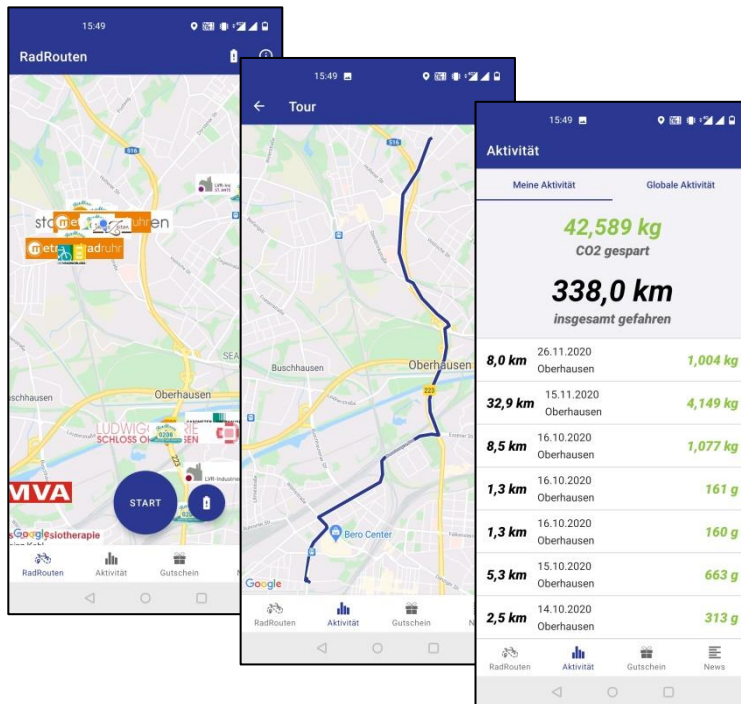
15:49

RadRouten

B16

sto met ruhr en

metr radruhr

LVR-Ind

Oberhausen

schhausen

LUDWIG
SCHLOSS O SEN

0206

223

LVR-Industrie

MVA

START

Google

slotherapie

RadRouten Aktivität Gutschein N

15:49

Tour

B16

Buschhausen

Oberhausen

223

Bero Center

Google

RadRouten Aktivität Gutschein N

15:49

Aktivität

Meine Aktivität

Globale Aktivität

42,589 kg
CO2 gespart

338,0 km
insgesamt gefahren

| | | |
|---|---|---|
| 8,0 km | 26.11.2020 Oberhausen | 1,004 kg |
| 32,9 km | 15.11.2020 Oberhausen | 4,149 kg |
| 8,5 km | 16.10.2020 Oberhausen | 1,077 kg |
| 1,3 km | 16.10.2020 Oberhausen | 161 g |
| 1,3 km | 16.10.2020 Oberhausen | 160 g |
| 5,3 km | 15.10.2020 Oberhausen | 663 g |
| 2,5 km | 14.10.2020 Oberhausen | 313 g |

RadRouten Aktivität Gutschein News